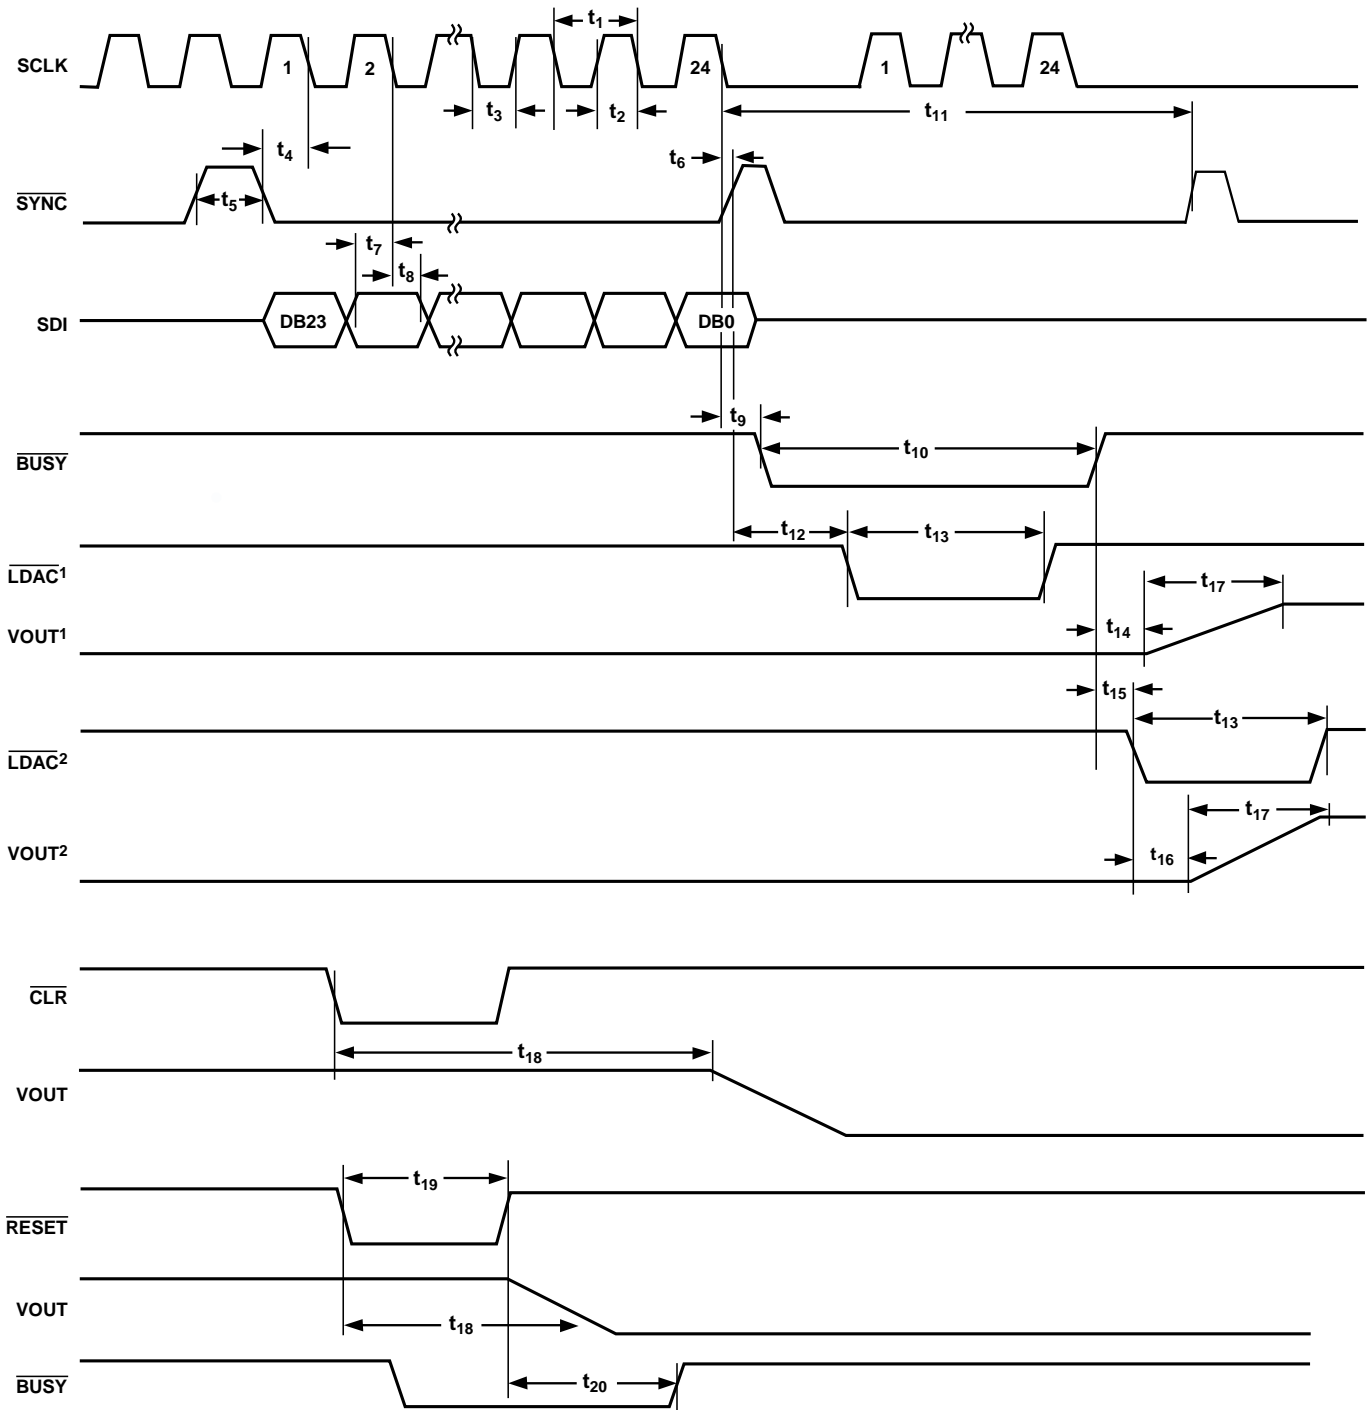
SCLK
1
2
24
1
24
$t_1$
$t_3$
$t_2$
$t_{11}$
$t_4$
$t_6$
$\overline{SYNC}$
$t_5$
$t_7$
$t_8$
SDI
DB23
DB0
$t_9$
$\overline{BUSY}$
$t_{10}$
$t_{12}$
$t_{13}$
$\overline{LDAC}^1$
$t_{17}$
VOUT$^1$
$t_{14}$
$t_{15}$
$t_{13}$
$\overline{LDAC}^2$
$t_{17}$
VOUT$^2$
$t_{16}$
$\overline{CLR}$
$t_{18}$
VOUT
$t_{19}$
$\overline{RESET}$
VOUT
$t_{18}$
$\overline{BUSY}$
$t_{20}$